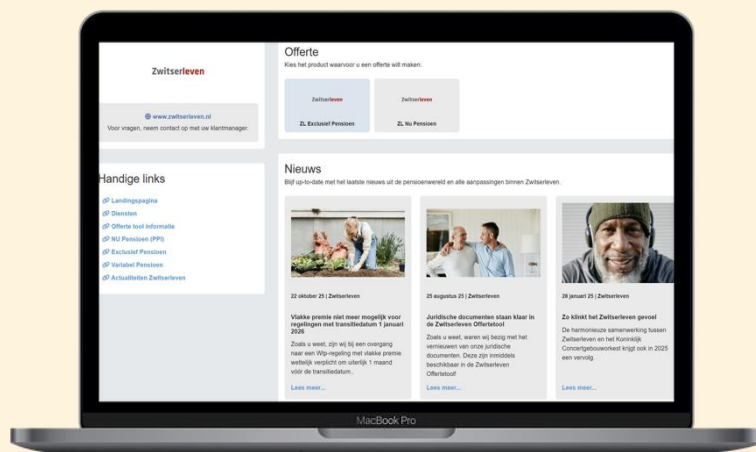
Zwitserleven

www.zwitserleven.nl

Voor vragen, neem contact op met uw klantmanager.

Handige links

Landingspagina
Diensten
Offerte tool informatie
NU Pensioen (PPI)
Exclusief Pensioen
Variabel Pensioen
Actualiteiten Zwitserleven

Offerte

Kies het product waarvoor u een offerte wilt maken:

Zwitserleven
ZL Exclusief Pensioen

Zwitserleven
ZL Nu Pensioen

Nieuws

Blijf up-to-date met het laatste nieuws uit de pensioenwereld en alle aanpassingen binnen Zwitserleven.

22 oktober 25 | Zwitserleven

Vlakke premie niet meer mogelijk voor regelingen met transitiedatum 1 januari 2026

Zoals u weet, zijn wij bij een overgang naar een Wp-regeling met vlakke premie wettelijk verplicht om uiterlijk 1 maand vóór de transitiedatum..

Lees meer...

25 augustus 25 | Zwitserleven

Juridische documenten staan klaar in de Zwitserleven Offertetool

Zoals u weet, waren wij bezig met het vernieuwen van onze juridische documenten. Deze zijn inmiddels beschikbaar in de Zwitserleven Offertetool

Lees meer...

28 januari 25 | Zwitserleven

Zo klinkt het Zwitserleven gevoel

De harmonieuze samenwerking tussen Zwitserleven en het Koninklijk Concertgebouworkest krijgt ook in 2025 een vervolg.

Lees meer...

MacBook Pro